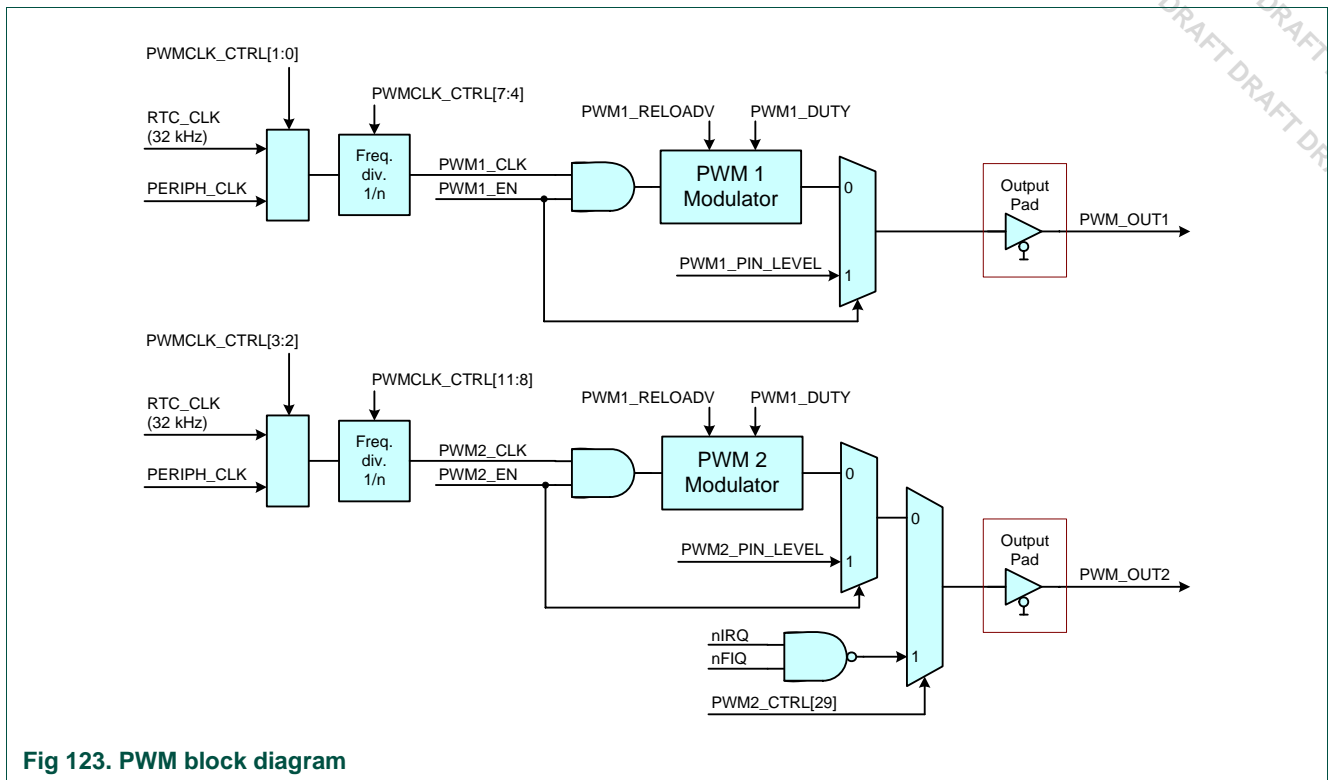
DRAFT DRAFT DRAFT DRAFT DR

PWMCLK_CTRL[1:0]
PWMCLK_CTRL[7:4]
RTC_CLK (32 kHz)
PERIPH_CLK
Freq. div. 1/n
PWM1_RELOADV
PWM1_DUTY
PWM1_CLK
PWM1_EN
PWM 1 Modulator
0
1
PWM1_PIN_LEVEL
Output Pad
PWM_OUT1

PWMCLK_CTRL[3:2]
PWMCLK_CTRL[11:8]
RTC_CLK (32 kHz)
PERIPH_CLK
Freq. div. 1/n
PWM1_RELOADV
PWM1_DUTY
PWM2_CLK
PWM2_EN
PWM 2 Modulator
0
1
PWM2_PIN_LEVEL
0
1
Output Pad
PWM_OUT2
nIRQ
nFIQ
PWM2_CTRL[29]

Fig 123. PWM block diagram